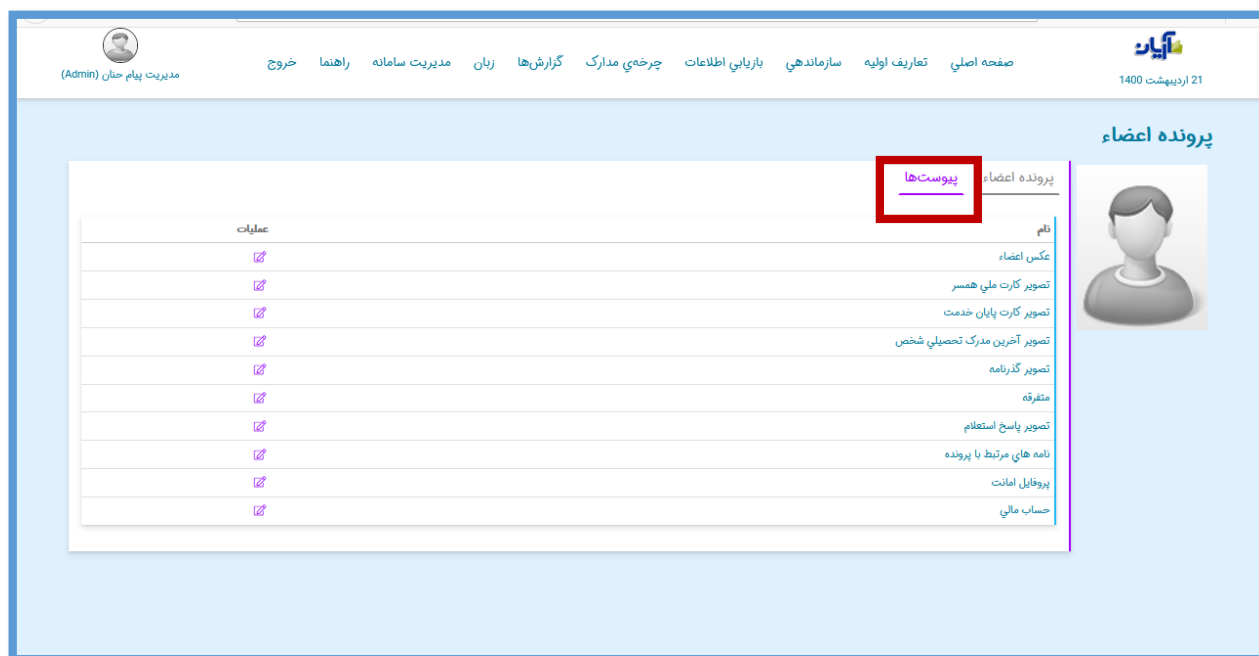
آیان
21 اردیبهشت 1400

صفحه اصلي تعاريف اوليه سازماندهي بازيابي اطلاعات چرخه‌ي مدارک گزارش‌ها زبان مديريت سامانه راهنما خروج

مديريت پيام حنان (Admin)

پرونده اعضاء

پرونده اعضاء پیوست‌ها

| نام | عملیات |
|---|---|
| عکس اعضاء | |
| تصوير کارت ملي همسر | |
| تصوير کارت پايان خدمت | |
| تصوير آخرين مدرک تحصيلي شخص | |
| تصوير گذرنامه | |
| متفرقه | |
| تصوير پاسخ استعلام | |
| نامه هاي مرتبط با پرونده | |
| پروفايل امانت | |
| حساب مالي | |